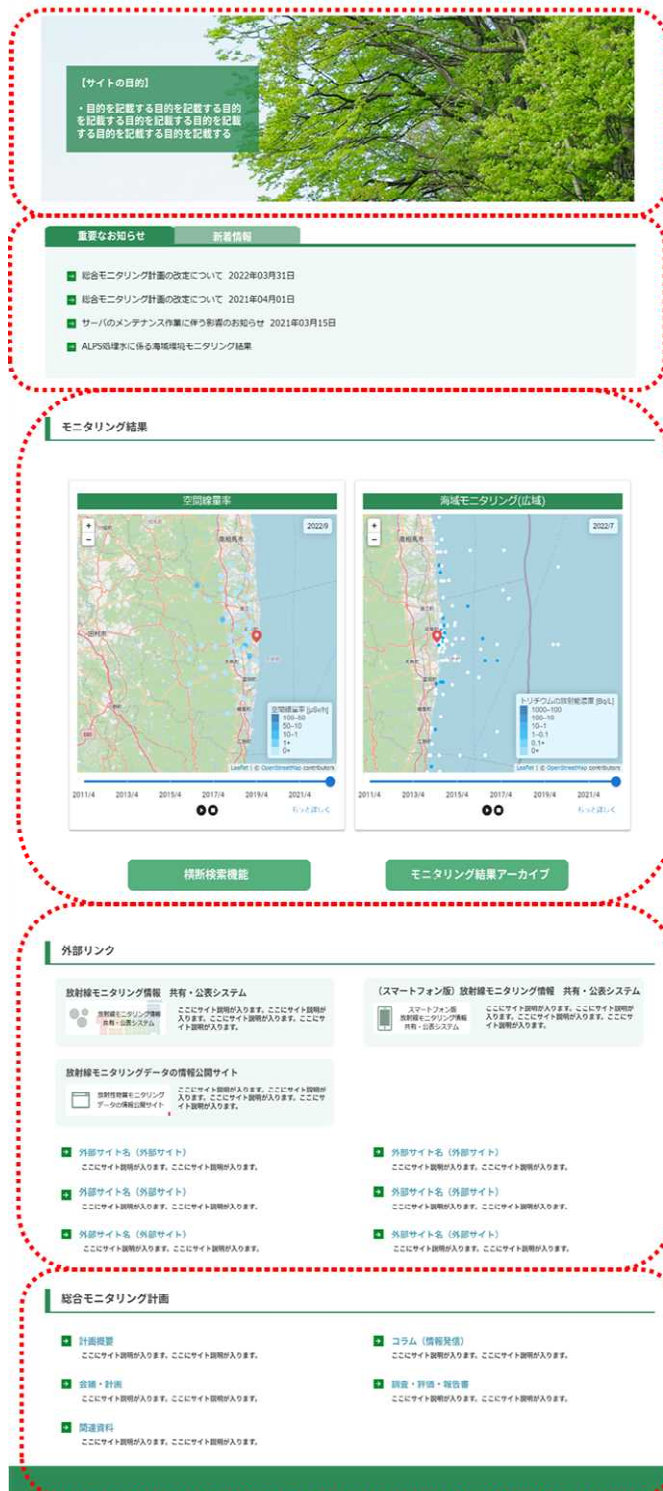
【サイトの目的】

・目的を記載する目的を記載する目的を記載する目的を記載する目的を記載する目的を記載する目的を記載する

重要なお知らせ　新着情報

総合モニタリング計画の改定について 2022年03月31日

総合モニタリング計画の改定について 2021年04月01日

サーバのメンテナンス作業に伴う影響のお知らせ 2021年03月15日

ALPS処理水に係る海域環境モニタリング結果

モニタリング結果

空間線量率

2022/9

空間線量率 [μSv/h]
100–50
50–10
10–1
1+
0+

Leaflet | © OpenStreetMap contributors

2011/4 2013/4 2015/4 2017/4 2019/4 2021/4

もっと詳しく

海域モニタリング(広域)

2022/7

トリチウムの放射能濃度 [Bq/L]
1000–100
100–10
10–1
1–0.1
0.1+
0+

Leaflet | © OpenStreetMap contributors

2011/4 2013/4 2015/4 2017/4 2019/4 2021/4

もっと詳しく

横断検索機能

モニタリング結果アーカイブ

外部リンク

放射線モニタリング情報 共有・公表システム

放射線モニタリング情報 共有・公表システム

ここにサイト説明が入ります。ここにサイト説明が入ります。ここにサイト説明が入ります。ここにサイト説明が入ります。

(スマートフォン版) 放射線モニタリング情報 共有・公表システム

スマートフォン版 放射線モニタリング情報 共有・公表システム

ここにサイト説明が入ります。ここにサイト説明が入ります。ここにサイト説明が入ります。ここにサイト説明が入ります。

放射線モニタリングデータの情報公開サイト

放射性物質モニタリングデータの情報公開サイト

ここにサイト説明が入ります。ここにサイト説明が入ります。ここにサイト説明が入ります。ここにサイト説明が入ります。

外部サイト名 (外部サイト)
ここにサイト説明が入ります。ここにサイト説明が入ります。

外部サイト名 (外部サイト)
ここにサイト説明が入ります。ここにサイト説明が入ります。

外部サイト名 (外部サイト)
ここにサイト説明が入ります。ここにサイト説明が入ります。

外部サイト名 (外部サイト)
ここにサイト説明が入ります。ここにサイト説明が入ります。

外部サイト名 (外部サイト)
ここにサイト説明が入ります。ここにサイト説明が入ります。

外部サイト名 (外部サイト)
ここにサイト説明が入ります。ここにサイト説明が入ります。

総合モニタリング計画

計画概要
ここにサイト説明が入ります。ここにサイト説明が入ります。

コラム (情報発信)
ここにサイト説明が入ります。ここにサイト説明が入ります。

会議・計画
ここにサイト説明が入ります。ここにサイト説明が入ります。

調査・評価・報告書
ここにサイト説明が入ります。ここにサイト説明が入ります。

関連資料
ここにサイト説明が入ります。ここにサイト説明が入ります。